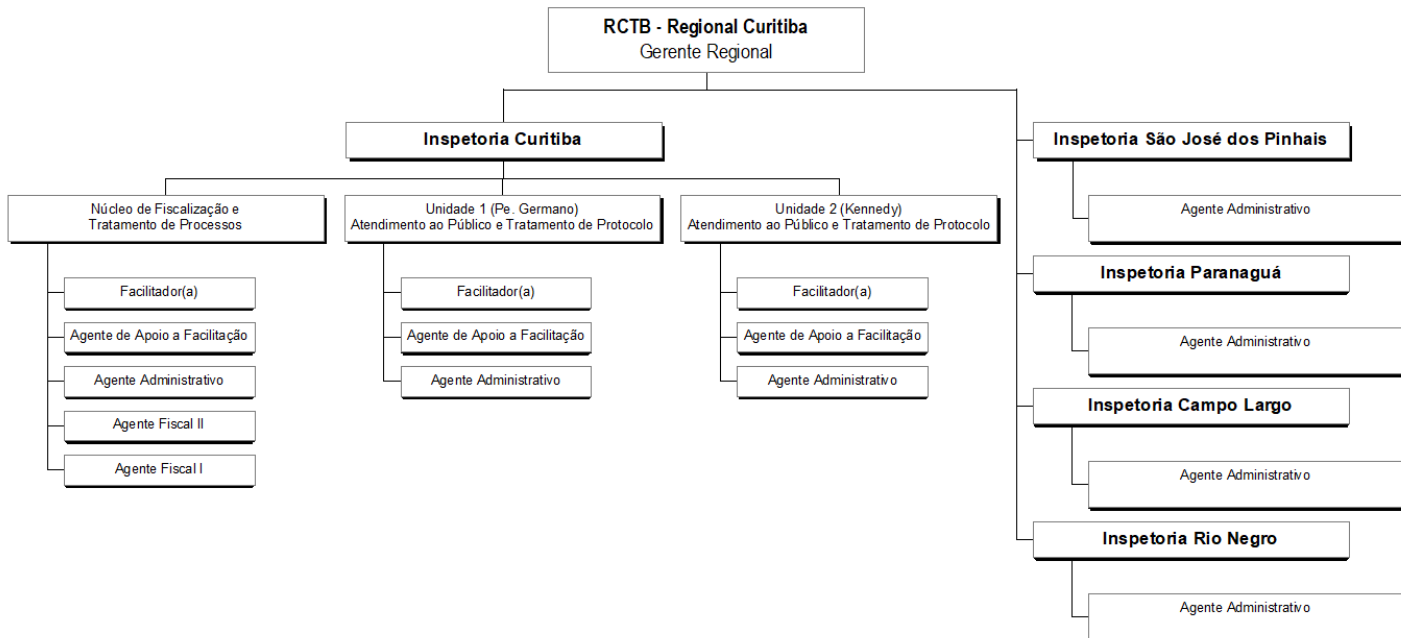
RCTB - Regional Curitiba
Gerente Regional

Inspetoria Curitiba

Núcleo de Fiscalização e Tratamento de Processos

Facilitador(a)

Agente de Apoio a Facilitação

Agente Administrativo

Agente Fiscal II

Agente Fiscal I

Unidade 1 (Pe. Germano)
Atendimento ao Público e Tratamento de Protocolo

Facilitador(a)

Agente de Apoio a Facilitação

Agente Administrativo

Unidade 2 (Kennedy)
Atendimento ao Público e Tratamento de Protocolo

Facilitador(a)

Agente de Apoio a Facilitação

Agente Administrativo

Inspetoria São José dos Pinhais

Agente Administrativo

Inspetoria Paranaguá

Agente Administrativo

Inspetoria Campo Largo

Agente Administrativo

Inspetoria Rio Negro

Agente Administrativo